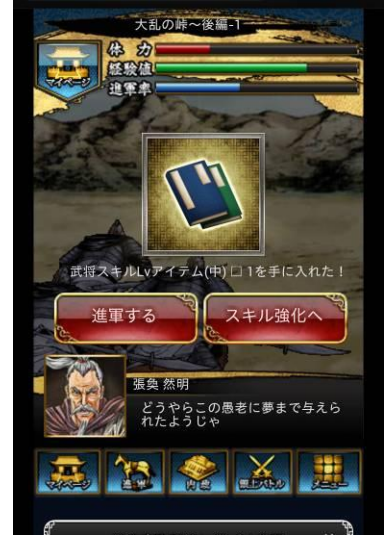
大乱の峠〜後編-1

マイページ

体力
経験値
進軍率

武将スキルLvアイテム(中)□1を手に入れた！

進軍する

スキル強化へ

張奐 然明

どうやらこの愚老に夢まで与えられたようじゃ

マイページ

進軍

内政

領土バトル

メニュー